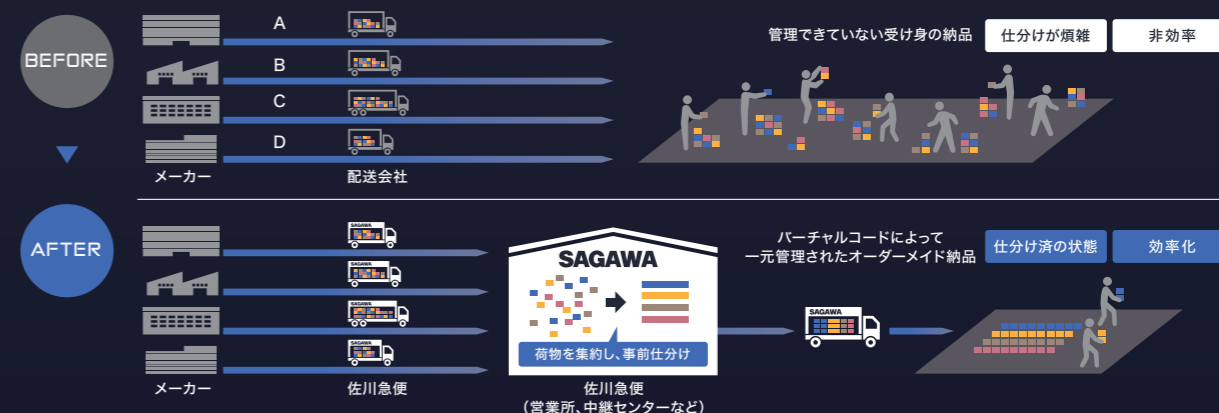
BEFORE

A

B

C

D

メーカー

配送会社

管理できていない受け身の納品

仕分けが煩雑

非効率

AFTER

SAGAWA

SAGAWA

SAGAWA

SAGAWA

メーカー

佐川急便

SAGAWA

荷物を集約し、事前仕分け

佐川急便
（営業所、中継センターなど）

バーチャルコードによって
一元管理されたオーダーメイド納品

仕分け済の状態

効率化

SAGAWA